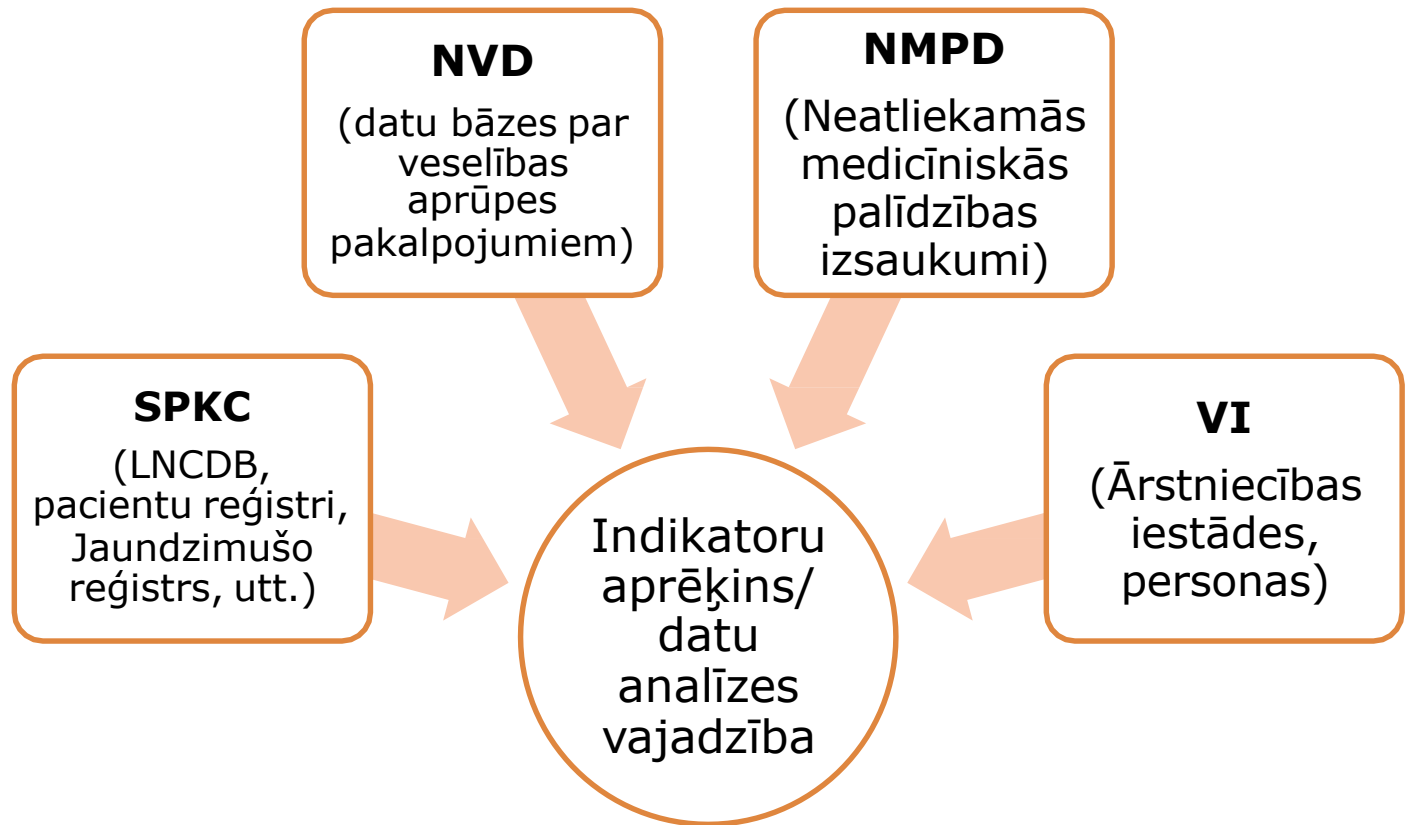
NVD
(datu bāzes par veselības aprūpes pakalpojumiem)

NMPD
(Neatliekamās medicīniskās palīdzības izsaukumi)

SPKC
(LNCDB, pacientu reģistri, Jaundzimušo reģistrs, utt.)

VI
(Ārstniecības iestādes, personas)

Indikatoru aprēķins/ datu analīzes vajadzība